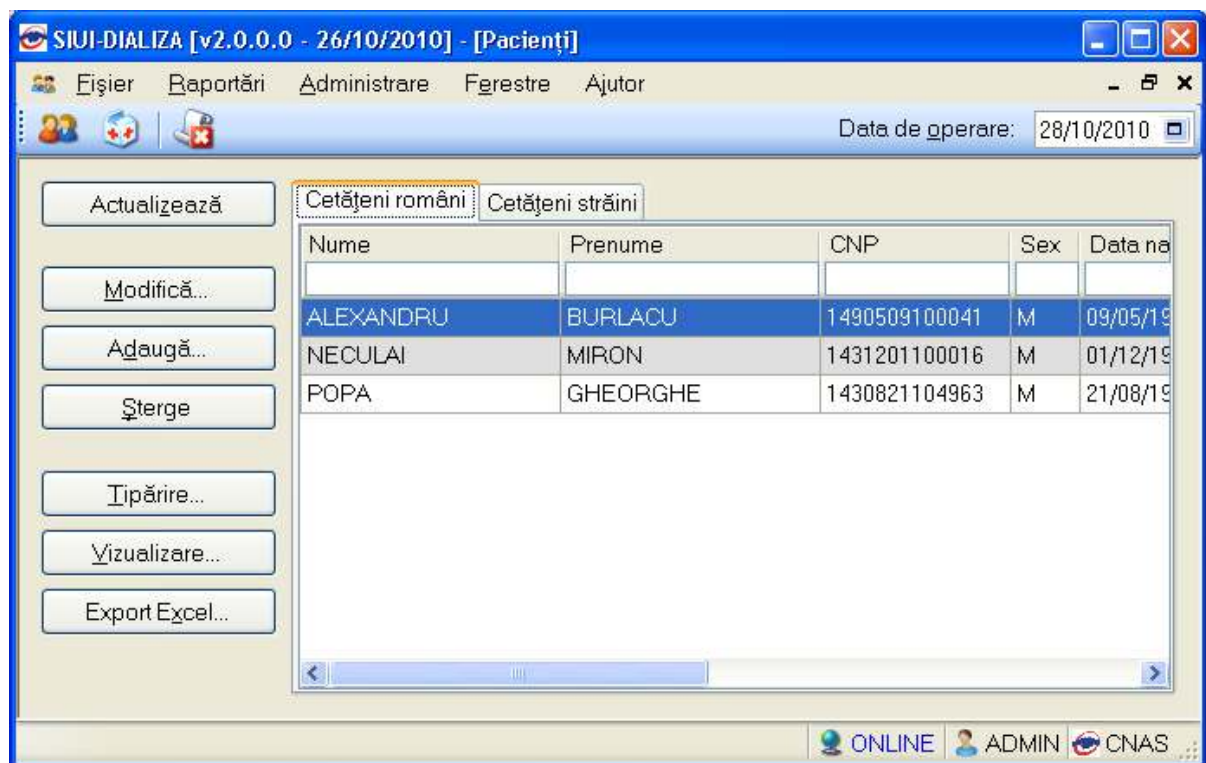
SIUI-DIALIZA [v2.0.0.0 - 26/10/2010] - [Pacienți]

Fișier Raportări Administrare Ferestre Ajutor

Data de operare: 28/10/2010

Actualizează

Modifică...

Adaugă...

Șterge

Tipărire...

Vizualizare...

Export Excel...

Cetățeni români | Cetățeni străini

| Nume | Prenume | CNP | Sex | Data na |
|---|---|---|---|---|
| | | | | |
| ALEXANDRU | BURLACU | 1490509100041 | M | 09/05/1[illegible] |
| NECULAI | MIRON | 1431201100016 | M | 01/12/1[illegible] |
| POPA | GHEORGHE | 1430821104963 | M | 21/08/1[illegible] |

ONLINE ADMIN CNAS